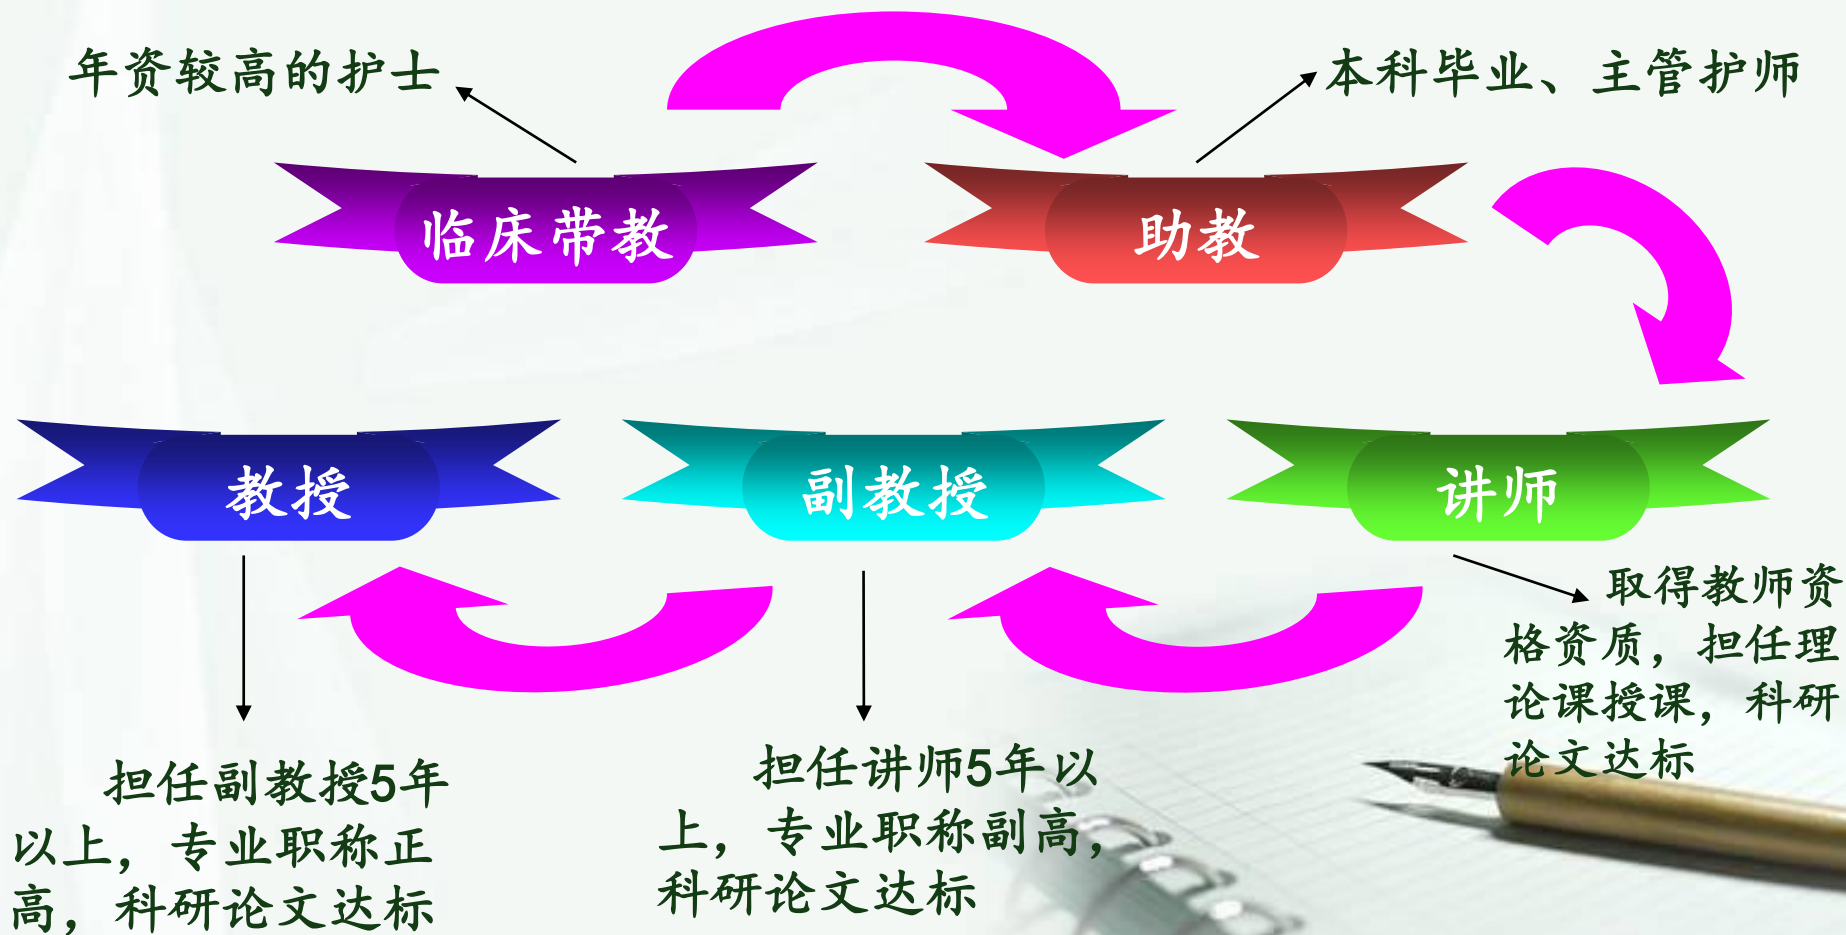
年资较高的护士

临床带教

助教

本科毕业、主管护师

教授

副教授

讲师

取得教师资格资质，担任理论课授课，科研论文达标

担任副教授5年以上，专业职称正高，科研论文达标

担任讲师5年以上，专业职称副高，科研论文达标